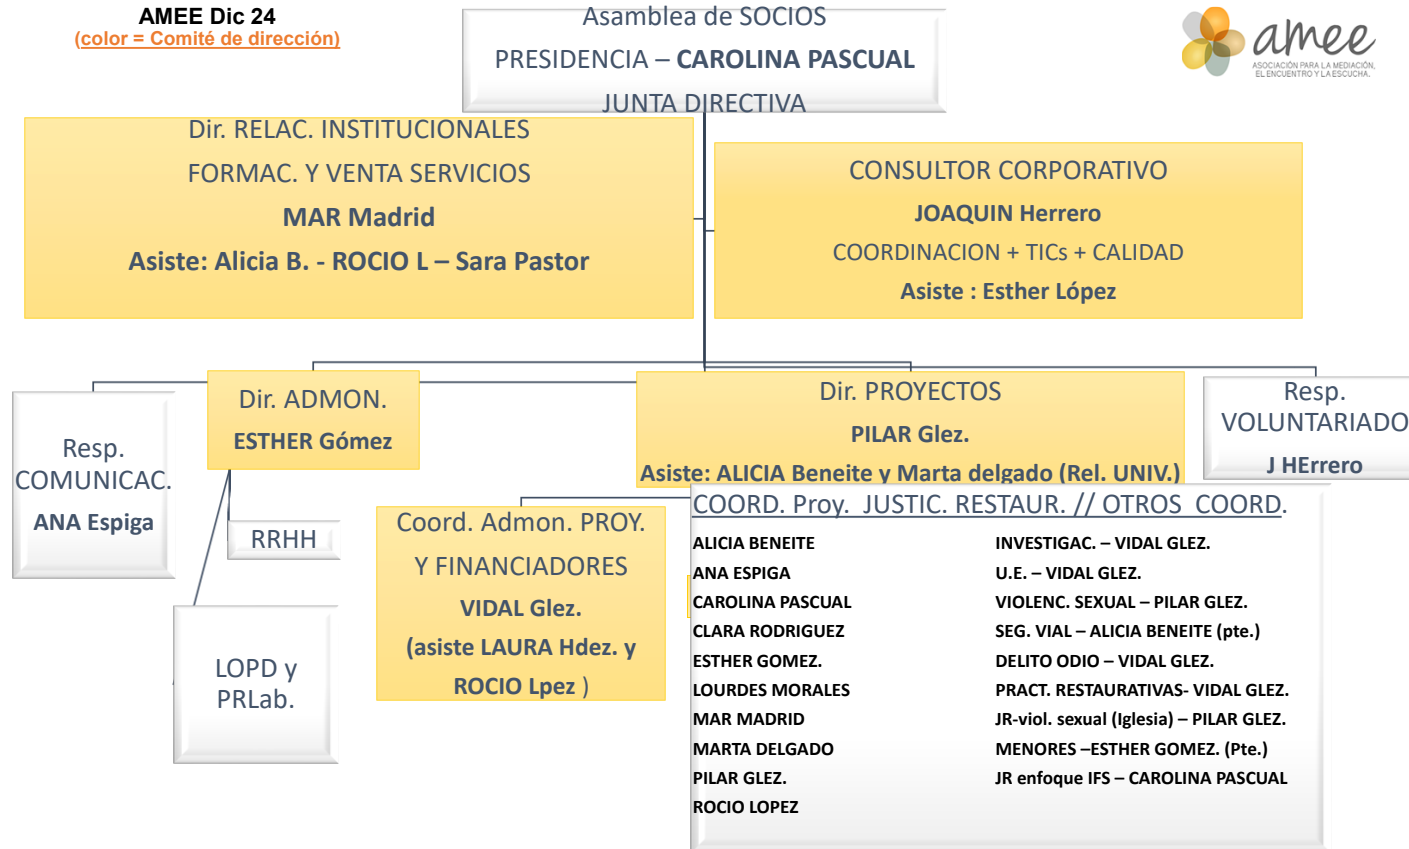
AMEE Dic 24
(color = Comité de dirección)

Asamblea de SOCIOS
PRESIDENCIA – CAROLINA PASCUAL
JUNTA DIRECTIVA

amee
ASOCIACIÓN PARA LA MEDIACIÓN, EL ENCUENTRO Y LA ESCUCHA.

Dir. RELAC. INSTITUCIONALES
FORMAC. Y VENTA SERVICIOS
MAR Madrid
Asiste: Alicia B. - ROCIO L – Sara Pastor

CONSULTOR CORPORATIVO
JOAQUIN Herrero
COORDINACION + TICs + CALIDAD
Asiste : Esther López

Resp. COMUNICAC.
ANA Espiga

Dir. ADMON.
ESTHER Gómez

RRHH

LOPD y PRLab.

Coord. Admon. PROY. Y FINANCIADORES
VIDAL Glez.
(asiste LAURA Hdez. y ROCIO Lpez )

Dir. PROYECTOS
PILAR Glez.
Asiste: ALICIA Beneite y Marta delgado (Rel. UNIV.)

Resp. VOLUNTARIADO
J HErrero

COORD. Proy. JUSTIC. RESTAUR. // OTROS COORD.

ALICIA BENEITE
ANA ESPIGA
CAROLINA PASCUAL
CLARA RODRIGUEZ
ESTHER GOMEZ.
LOURDES MORALES
MAR MADRID
MARTA DELGADO
PILAR GLEZ.
ROCIO LOPEZ

INVESTIGAC. – VIDAL GLEZ.
U.E. – VIDAL GLEZ.
VIOLENC. SEXUAL – PILAR GLEZ.
SEG. VIAL – ALICIA BENEITE (pte.)
DELITO ODIO – VIDAL GLEZ.
PRACT. RESTAURATIVAS- VIDAL GLEZ.
JR-viol. sexual (Iglesia) – PILAR GLEZ.
MENORES –ESTHER GOMEZ. (Pte.)
JR enfoque IFS – CAROLINA PASCUAL